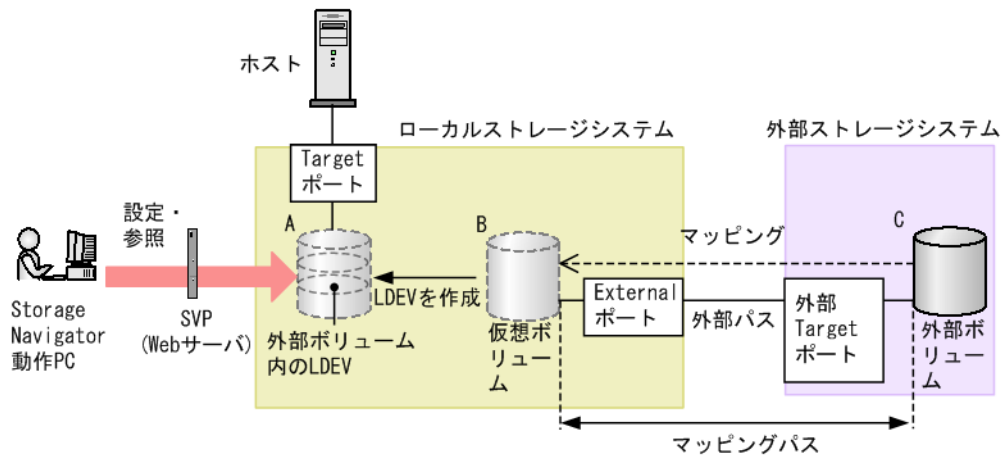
ホスト

ローカルストレージシステム

外部ストレージシステム

Target ポート

設定・参照

A

B

C

マッピング

Storage Navigator 動作PC

SVP (Webサーバ)

LDEVを作成

External ポート

外部パス

外部 Target ポート

外部ボリューム内のLDEV

仮想ボリューム

外部ボリューム

マッピングパス